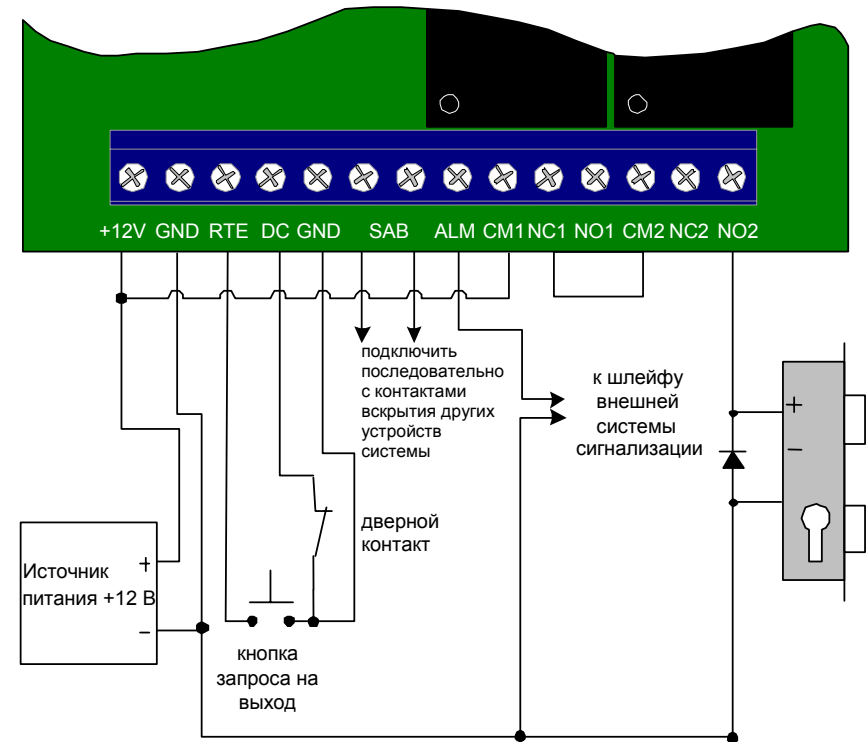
+12V GND RTE DC GND SAB ALM CM1 NC1 NO1 CM2 NC2 NO2

подключить последовательно с контактами вскрытия других устройств системы

к шлейфу внешней системы сигнализации

+

–

дверной контакт

Источник питания +12 В

+

–

кнопка запроса на выход